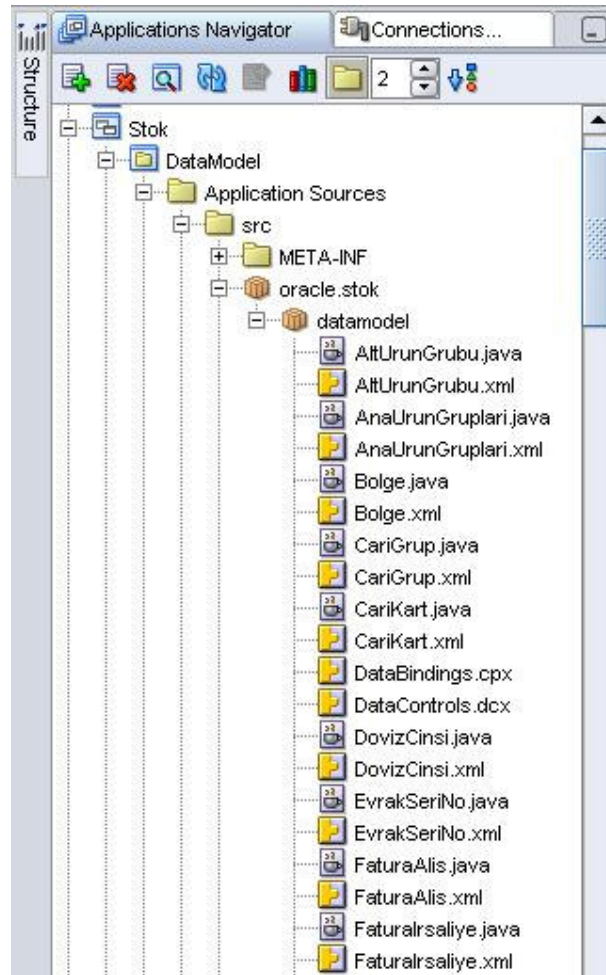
Structure

Applications Navigator
Connections...

2

Stok
DataModel
Application Sources
src
META-INF
oracle.stok
datamodel
AltUrunGrubu.java
AltUrunGrubu.xml
AnaUrunGruplari.java
AnaUrunGruplari.xml
Bolge.java
Bolge.xml
CariGrup.java
CariGrup.xml
CariKart.java
CariKart.xml
DataBindings.cpx
DataControls.dcx
DovizCinsi.java
DovizCinsi.xml
EvrakSeriNo.java
EvrakSeriNo.xml
FaturaAlis.java
FaturaAlis.xml
FaturaIrsaliye.java
FaturaIrsaliye.xml